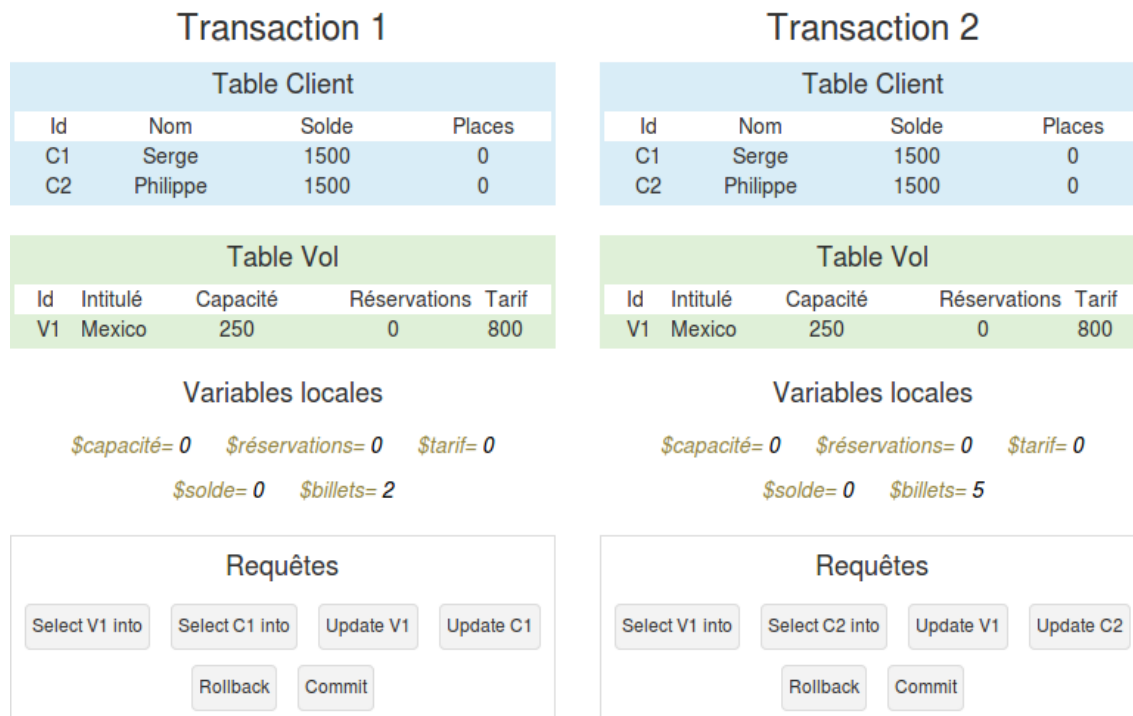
Transaction 1

Table Client

| Id | Nom | Solde | Places |
|---|---|---|---|
| C1 | Serge | 1500 | 0 |
| C2 | Philippe | 1500 | 0 |

Table Vol

| Id | Intitulé | Capacité | Réservations | Tarif |
|---|---|---|---|---|
| V1 | Mexico | 250 | 0 | 800 |

Variables locales

$capacité= 0 $réservations= 0 $tarif= 0

$solde= 0 $billets= 2

Requêtes

Select V1 into Select C1 into Update V1 Update C1

Rollback Commit

Transaction 2

Table Client

| Id | Nom | Solde | Places |
|---|---|---|---|
| C1 | Serge | 1500 | 0 |
| C2 | Philippe | 1500 | 0 |

Table Vol

| Id | Intitulé | Capacité | Réservations | Tarif |
|---|---|---|---|---|
| V1 | Mexico | 250 | 0 | 800 |

Variables locales

$capacité= 0 $réservations= 0 $tarif= 0

$solde= 0 $billets= 5

Requêtes

Select V1 into Select C2 into Update V1 Update C2

Rollback Commit